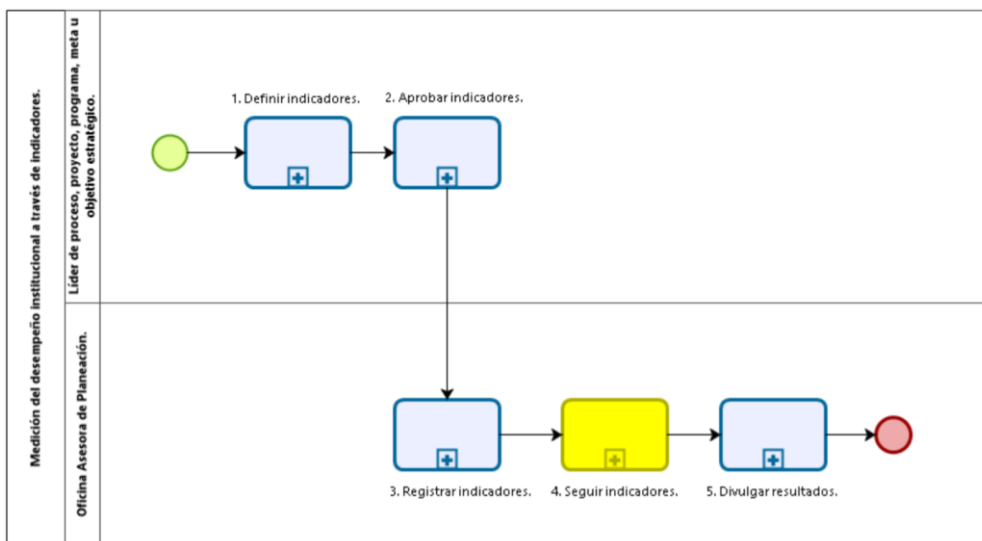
Medición del desempeño institucional a través de indicadores.

Líder de proceso, proyecto, programa, meta u objetivo estratégico.

1. Definir indicadores.

2. Aprobar indicadores.

Oficina Asesora de Planeación.

3. Registrar indicadores.

4. Seguir indicadores.

5. Divulgar resultados.